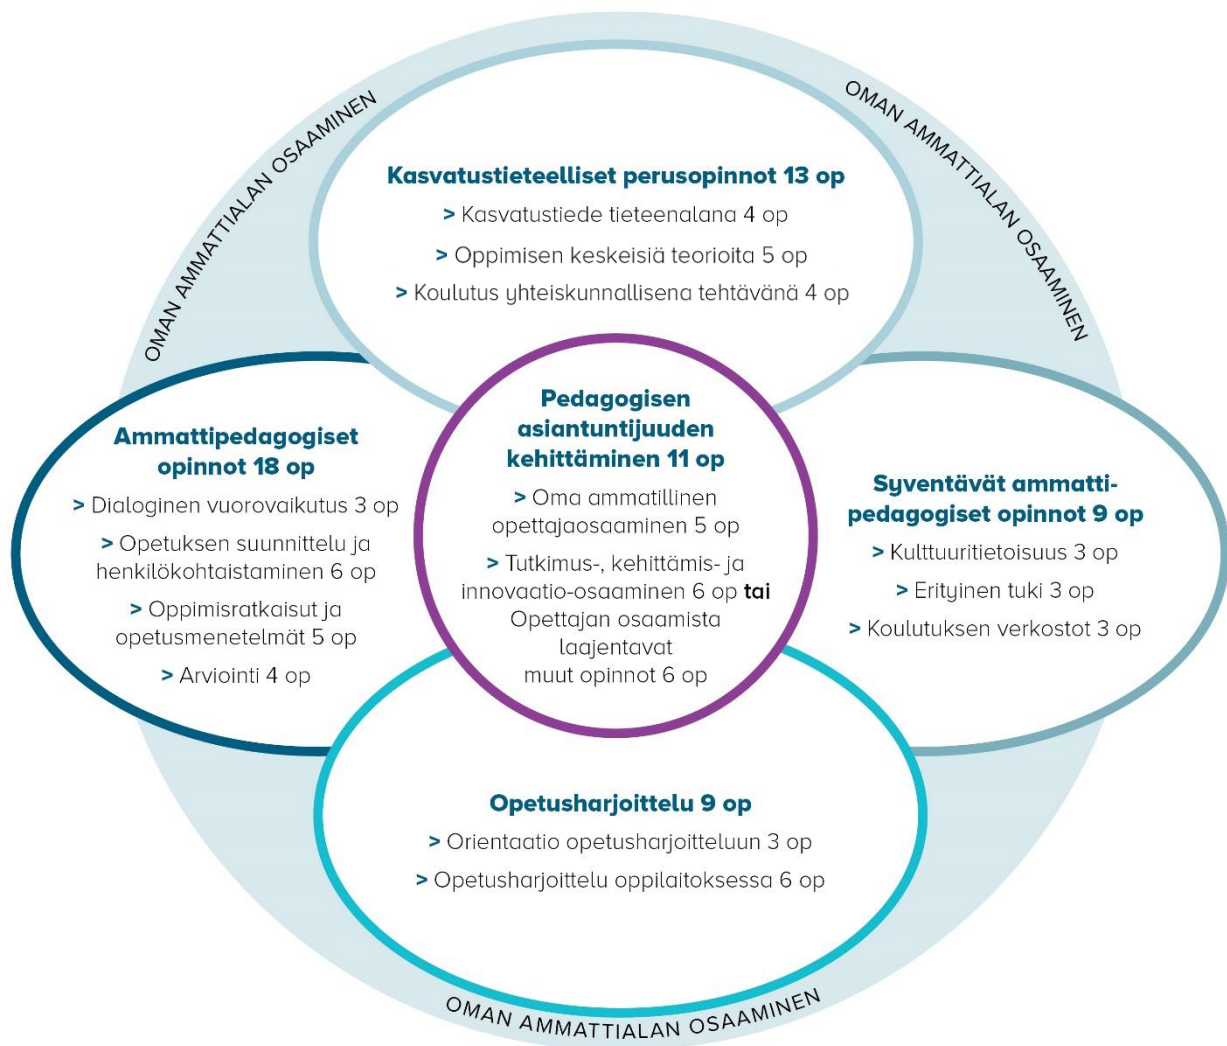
OMAN AMMATTIALAN OSAAMINEN

OMAN AMMATTIALAN OSAAMINEN

Kasvatustieteelliset perusopinnot 13 op
> Kasvatustiede tieteenalana 4 op
> Oppimisen keskeisiä teorioita 5 op
> Koulutus yhteiskunnallisena tehtävänä 4 op

Ammattipedagogiset opinnot 18 op
> Dialoginen vuorovaikutus 3 op
> Opetuksen suunnittelu ja henkilökohtaistaminen 6 op
> Oppimisratkaisut ja opetusmenetelmät 5 op
> Arviointi 4 op

Pedagogisen asiantuntijuuden kehittäminen 11 op
> Oma ammatillinen opettajaosaaminen 5 op
> Tutkimus-, kehittämis- ja innovaatio-osaaminen 6 op **tai** Opettajan osaamista laajentavat muut opinnot 6 op

Syventävät ammattipedagogiset opinnot 9 op
> Kulttuuritietoisuus 3 op
> Erityinen tuki 3 op
> Koulutuksen verkostot 3 op

Opetusharjoittelu 9 op
> Orientaatio opetusharjoitteluun 3 op
> Opetusharjoittelu oppilaitoksessa 6 op

OMAN AMMATTIALAN OSAAMINEN